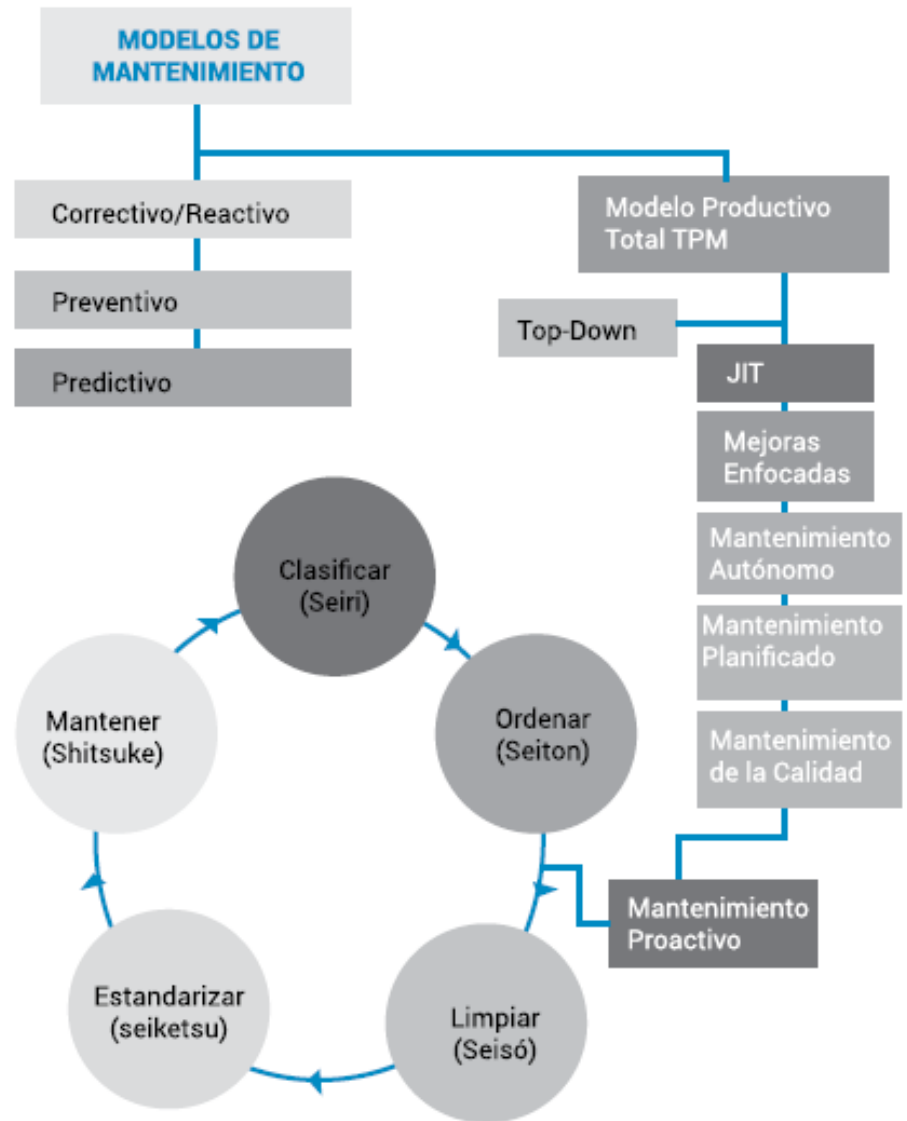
MODELOS DE MANTENIMIENTO

Correctivo/Reactivo

Preventivo

Predictivo

Modelo Productivo Total TPM

Top-Down

JIT

Mejoras Enfocadas

Mantenimiento Autónomo

Mantenimiento Planificado

Mantenimiento de la Calidad

Mantenimiento Proactivo

Clasificar (Seiri)

Ordenar (Seiton)

Limpiar (Seisó)

Estandarizar (seiketsu)

Mantener (Shitsuke)